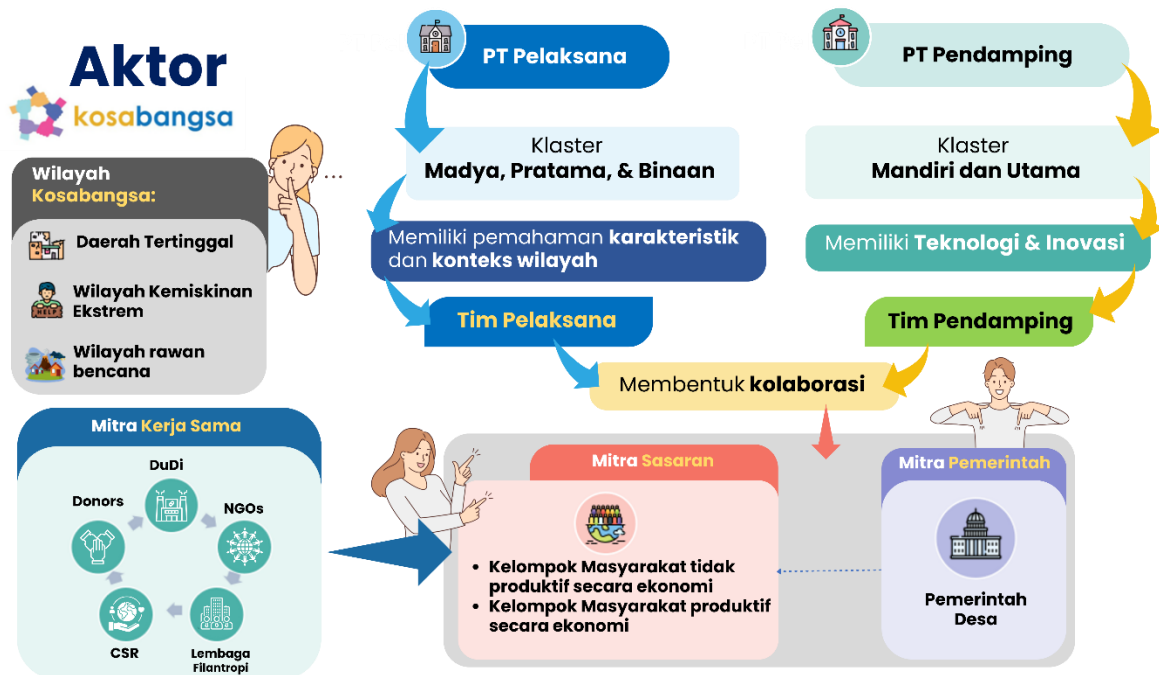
Aktor
kosabangsa

Wilayah Kosabangsa:

Daerah Tertinggal

Wilayah Kemiskinan Ekstrem

Wilayah rawan bencana

...

PT Pelaksana

Klaster
Madya, Pratama, & Binaan

Memiliki pemahaman karakteristik dan konteks wilayah

Tim Pelaksana

PT Pendamping

Klaster
Mandiri dan Utama

Memiliki Teknologi & Inovasi

Tim Pendamping

Membentuk kolaborasi

Mitra Kerja Sama

DuDi

Donors

NGOs

CSR

Lembaga Filantropi

Mitra Sasaran

• Kelompok Masyarakat tidak produktif secara ekonomi
• Kelompok Masyarakat produktif secara ekonomi

Mitra Pemerintah

Pemerintah Desa